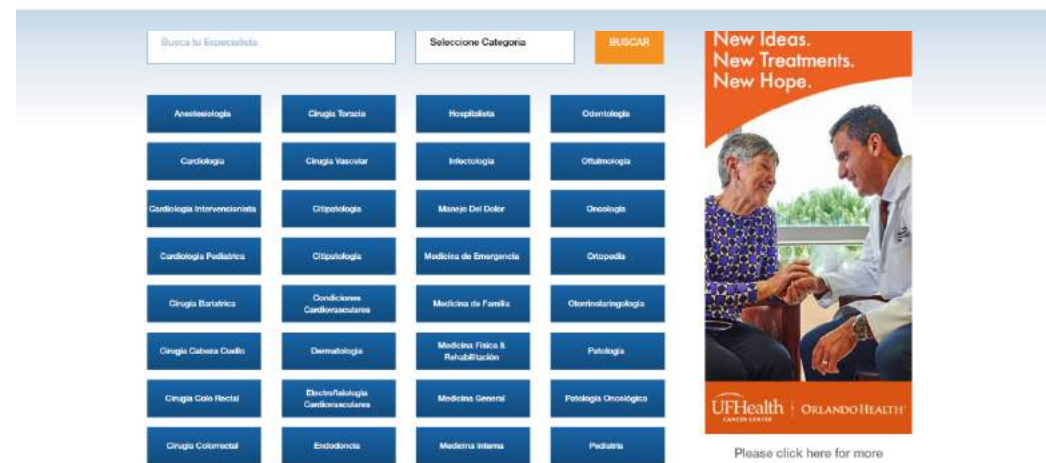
Busca tu Especialista

Seleccione Categoria

BUSCAR

| Anestesiologia | Cirugia Toracia | Hospitalista | Odontologia |
|---|---|---|---|
| Cardiologia | Cirugia Vascular | Infectologia | Oftalmologia |
| Cardiologia Intervencionista | Citpatologia | Manejo Del Dolor | Oncologia |
| Cardiologia Pediatrica | Citipatologia | Medicina de Emergencia | Ortopedia |
| Cirugia Bariatrica | Condiciones Cardiovasculares | Medicina de Familia | Otorrinolaringologia |
| Cirugia Cabeza Cuello | Dermatologia | Medicina Fisica & Rehabilitación | Patologia |
| Cirugia Colo Rectal | Electrofisiologia Cardiovasculares | Medicina General | Patologia Oncológica |
| Cirugia Colorrectal | Endodoncia | Medicina Interna | Pediatria |

New Ideas.
New Treatments.
New Hope.

UFHealth CANCER CENTER | ORLANDO HEALTH

Please click here for more